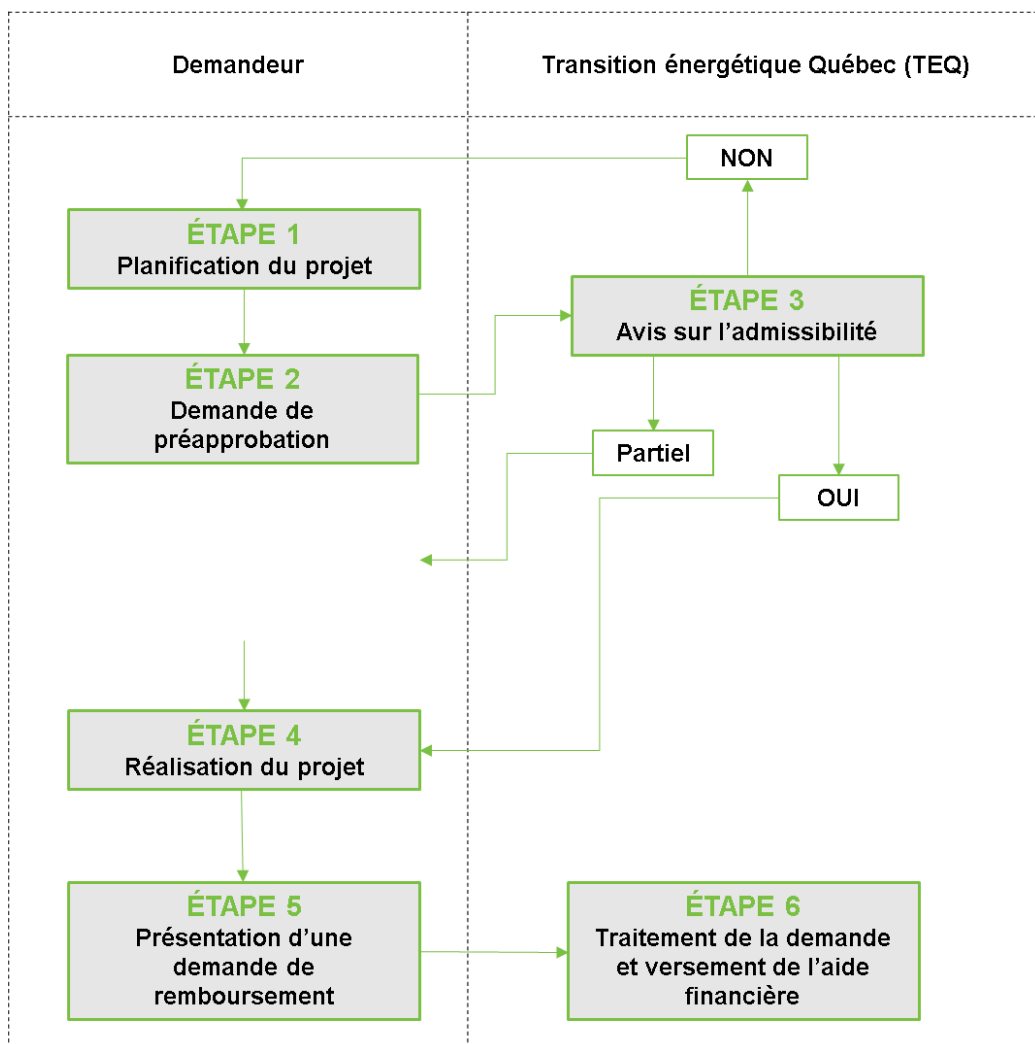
Demandeur

Transition énergétique Québec (TEQ)

NON

ÉTAPE 1
Planification du projet

ÉTAPE 3
Avis sur l’admissibilité

ÉTAPE 2
Demande de préapprobation

Partiel

OUI

ÉTAPE 4
Réalisation du projet

ÉTAPE 5
Présentation d’une demande de remboursement

ÉTAPE 6
Traitement de la demande et versement de l’aide financière